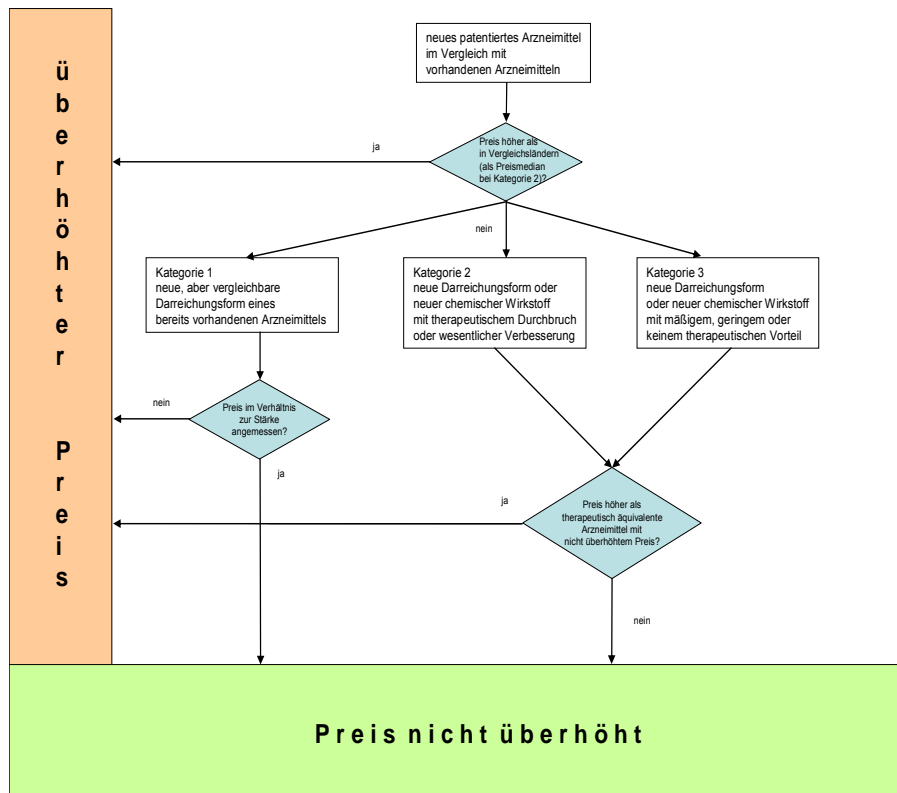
überhöhter Preis

neues patentiertes Arzneimittel im Vergleich mit vorhandenen Arzneimitteln

Preis höher als in Vergleichsländern (als Preismedian bei Kategorie 2)?

ja

nein

Kategorie 1
neue, aber vergleichbare Darreichungsform eines bereits vorhandenen Arzneimittels

Kategorie 2
neue Darreichungsform oder neuer chemischer Wirkstoff mit therapeutischem Durchbruch oder wesentlicher Verbesserung

Kategorie 3
neue Darreichungsform oder neuer chemischer Wirkstoff mit mäßigem, geringem oder keinem therapeutischen Vorteil

nein

Preis im Verhältnis zur Stärke angemessen?

ja

ja

Preis höher als therapeutisch äquivalente Arzneimittel mit nicht überhöhtem Preis?

nein

Preis nicht überhöht